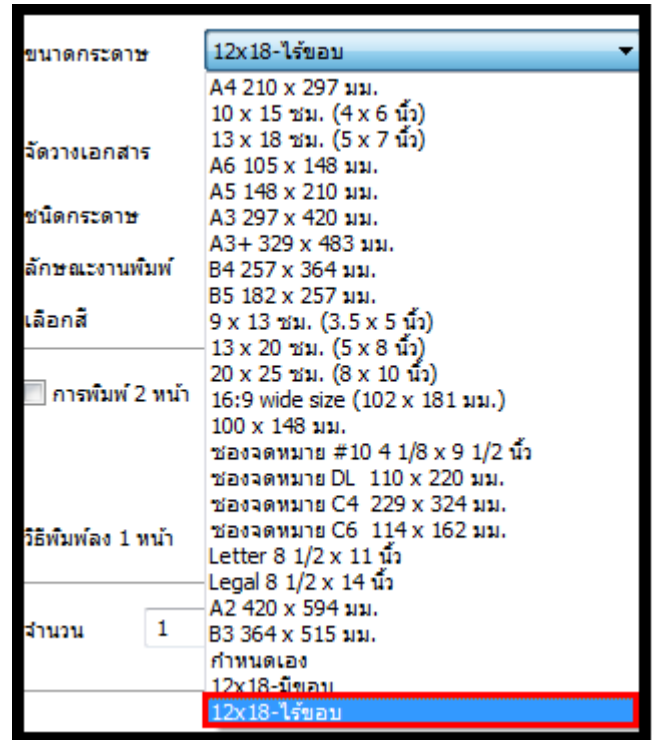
ขนาดกระดาษ
12x18-ไร้ขอบ
A4 210 x 297 มม.
10 x 15 ซม. (4 x 6 นิ้ว)
13 x 18 ซม. (5 x 7 นิ้ว)
A6 105 x 148 มม.
A5 148 x 210 มม.
A3 297 x 420 มม.
A3+ 329 x 483 มม.
B4 257 x 364 มม.
B5 182 x 257 มม.
9 x 13 ซม. (3.5 x 5 นิ้ว)
13 x 20 ซม. (5 x 8 นิ้ว)
20 x 25 ซม. (8 x 10 นิ้ว)
16:9 wide size (102 x 181 มม.)
100 x 148 มม.
ซองจดหมาย #10 4 1/8 x 9 1/2 นิ้ว
ซองจดหมาย DL 110 x 220 มม.
ซองจดหมาย C4 229 x 324 มม.
ซองจดหมาย C6 114 x 162 มม.
Letter 8 1/2 x 11 นิ้ว
Legal 8 1/2 x 14 นิ้ว
A2 420 x 594 มม.
B3 364 x 515 มม.
กำหนดเอง
12x18-มีขอบ
12x18-ไร้ขอบ

จัดวางเอกสาร
ชนิดกระดาษ
ลักษณะงานพิมพ์
เลือกสี
การพิมพ์ 2 หน้า
วิธีพิมพ์ลง 1 หน้า
จำนวน 1